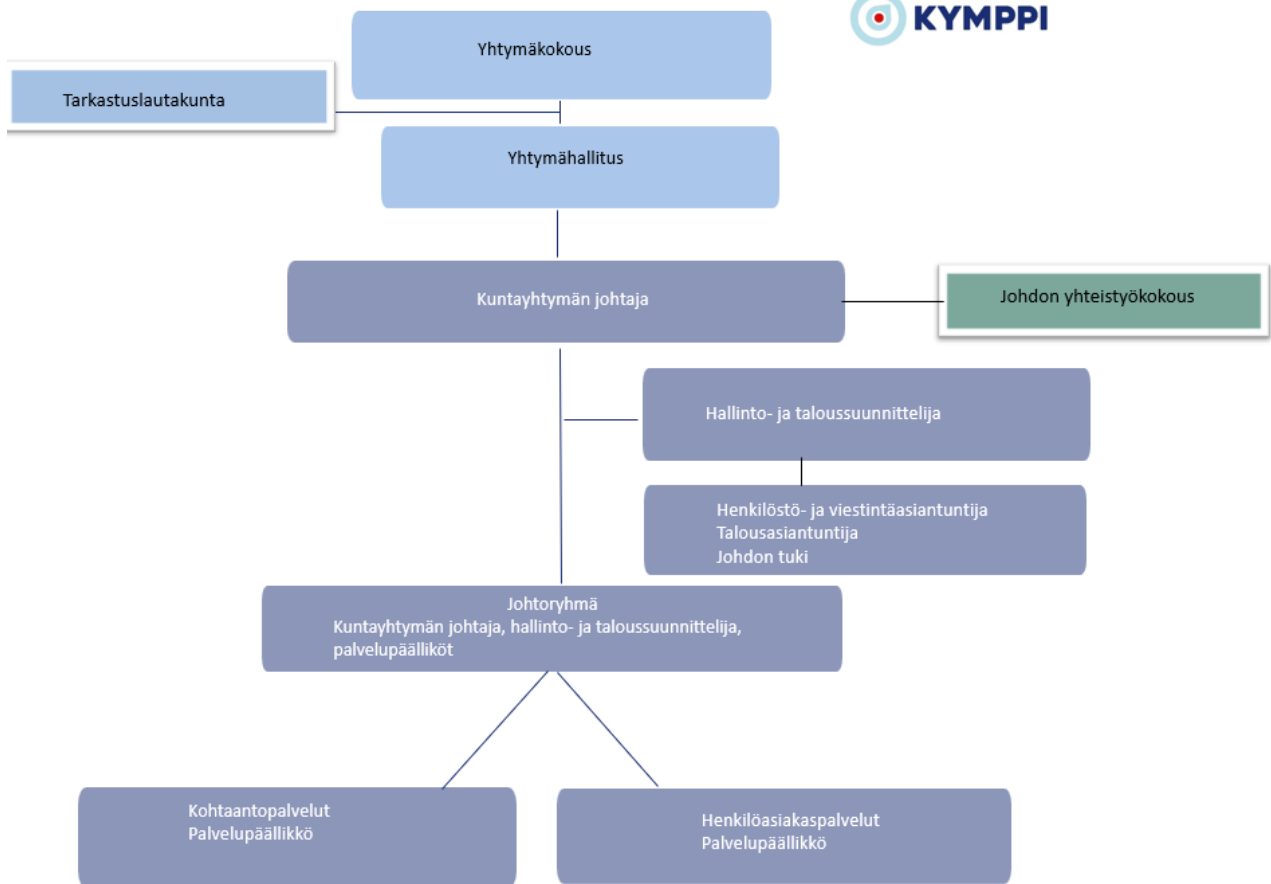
KYMPPI

Yhtymäkokous

Tarkastuslautakunta

Yhtymähallitus

Kuntayhtymän johtaja

Johdon yhteistyökokous

Hallinto- ja taloussuunnittelija

Henkilöstö- ja viestintäasiantuntija
Talousasiantuntija
Johdon tuki

Johtoryhmä
Kuntayhtymän johtaja, hallinto- ja taloussuunnittelija, palvelupäälliköt

Kohtaantopalvelut
Palvelupäällikkö

Henkilöasiakaspalvelut
Palvelupäällikkö